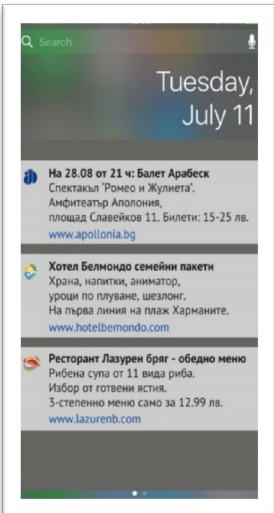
Search

Tuesday,
July 11

На 28.08 от 21 ч: Балет Арабеск
Спектакъл 'Ромео и Жулиета'.
Амфитеатър Аполония,
площад Славейков 11. Билети: 15-25 лв.
www.apollonia.bg

Хотел Белмондо семейни пакети
Храна, напитки, аниматор,
уроци по плуване, шезлонг.
На първа линия на плаж Хармани‌те.
www.hotelbelmondo.com

Ресторант Лазурен бряг - обедно меню
Рибена супа от 11 вида риба.
Избор от готвени ястия.
3-степенно меню само за 12.99 лв.
www.lazurenb.com